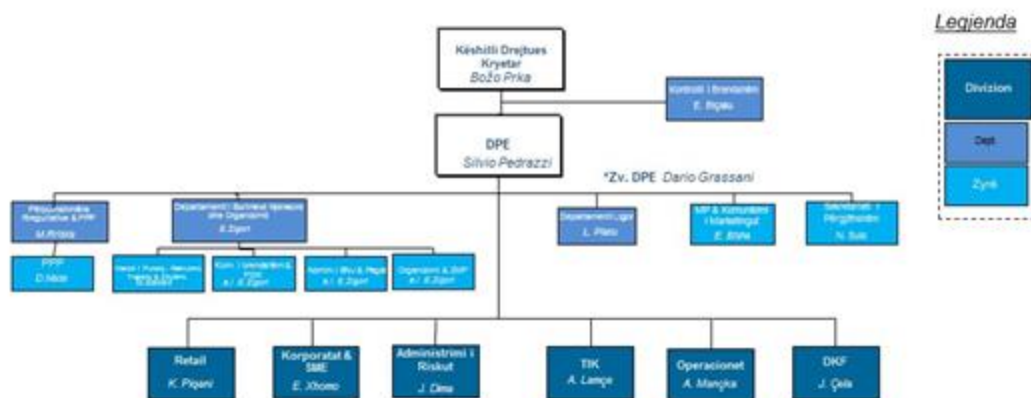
Legjenda

Divizion

Dept

Zyrë

Këshilli Drejtues Kryetar
Božo Prka

Kontrolli i Brendshëm
E. Bajku

DPE
Silvio Pedrazzi

*Zv. DPE Dario Grassani

Përputhshmëria Rregullative & PPP
M.Rrlishta

Departamenti i Burimeve Njerëzore dhe Organizimi
E.Zigori

PPP
D.Naço

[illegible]
E.Zaloshnja

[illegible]
a.i. E.Zigori

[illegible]
a.i. E.Zigori

Organizimi & BMP
a.i. E.Zigori

Departamenti Ligjor
L. Pleku

MP & Komunikimi i Marketingut
E. Bitirka

Sekretariati i Përgjithshëm
N. Sula

Retail
K. Piqani

Korporatat & SME
E. Xhomo

Administrimi i Riskut
J. Dima

TIK
A. Lamçe

Operacionet
A. Mançka

DKF
J. Çela